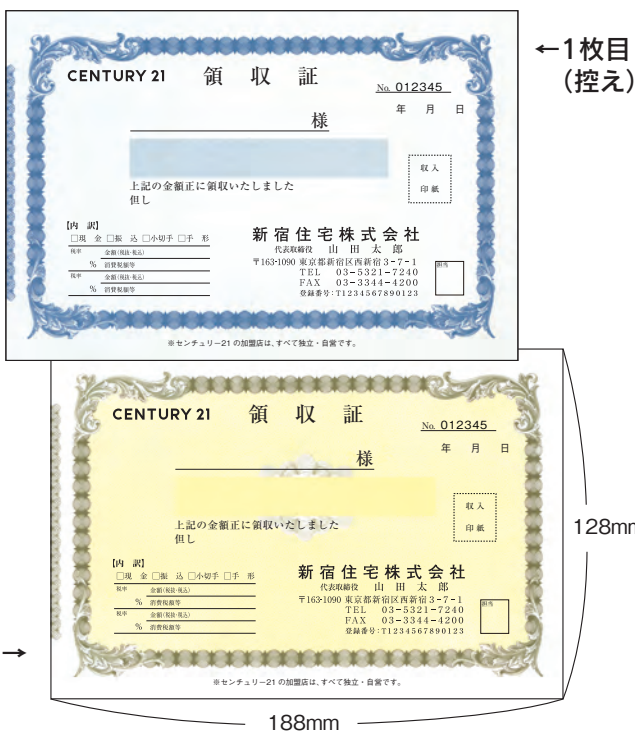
CENTURY 21　領　収　証

No. 012345

年　月　日

様

収入
印紙

上記の金額正に領収いたしました
但し

【内　訳】
□現　金 □振　込 □小切手 □手　形

| 税率 | 金額(税抜・税込) |
|---|---|
| % | 消費税額等 |
| 税率 | 金額(税抜・税込) |
| % | 消費税額等 |

新宿住宅株式会社
代表取締役　山 田 太 郎
〒163-1090 東京都新宿区西新宿3-7-1
TEL　03-5321-7240
FAX　03-3344-4200
登録番号：T1234567890123

担当

※センチュリー21 の加盟店は、すべて独立・自営です。

←1枚目
（控え）

CENTURY 21　領　収　証

No. 012345

年　月　日

様

収入
印紙

上記の金額正に領収いたしました
但し

【内　訳】
□現　金 □振　込 □小切手 □手　形

| 税率 | 金額(税抜・税込) |
|---|---|
| % | 消費税額等 |
| 税率 | 金額(税抜・税込) |
| % | 消費税額等 |

新宿住宅株式会社
代表取締役　山 田 太 郎
〒163-1090 東京都新宿区西新宿3-7-1
TEL　03-5321-7240
FAX　03-3344-4200
登録番号：T1234567890123

担当

※センチュリー21 の加盟店は、すべて独立・自営です。

128mm

188mm

→